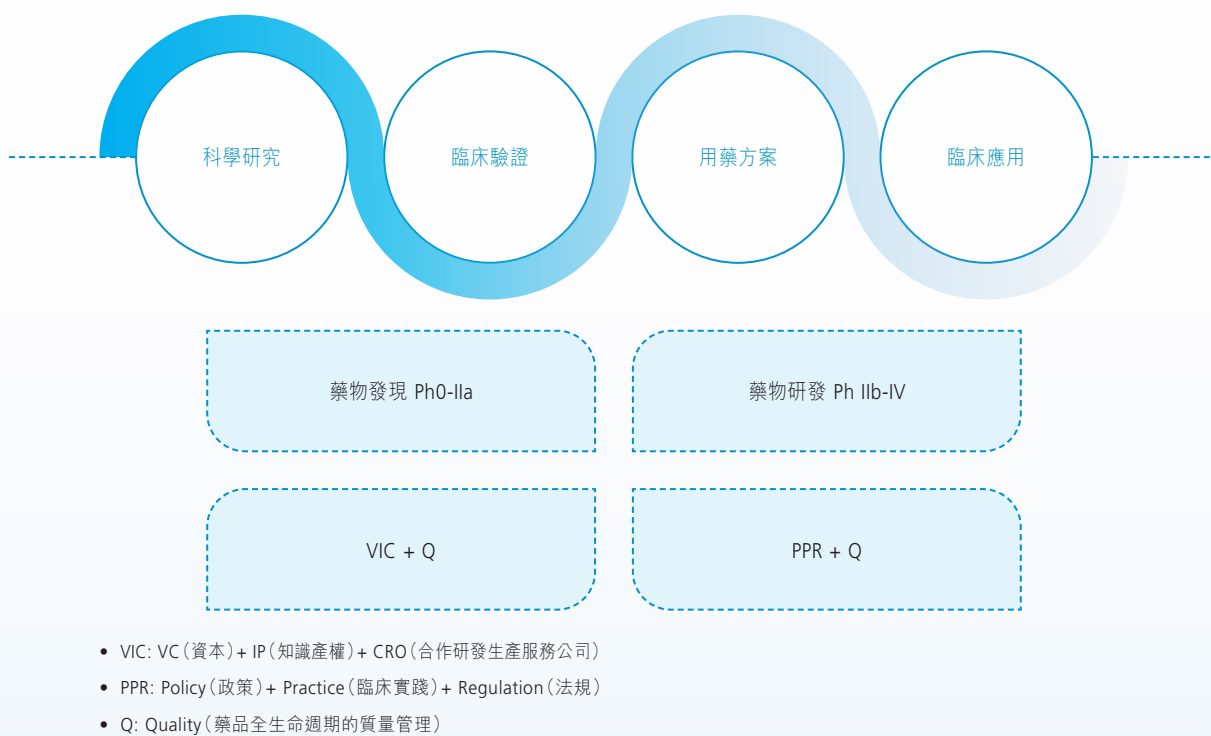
科學研究

臨床驗證

用藥方案

臨床應用

藥物發現 Ph0-IIa

藥物研發 Ph IIb-IV

VIC + Q

PPR + Q

• VIC: VC(資本)+ IP(知識產權)+ CRO(合作研發生產服務公司)
• PPR: Policy(政策)+ Practice(臨床實踐)+ Regulation(法規)
• Q: Quality(藥品全生命週期的質量管理)